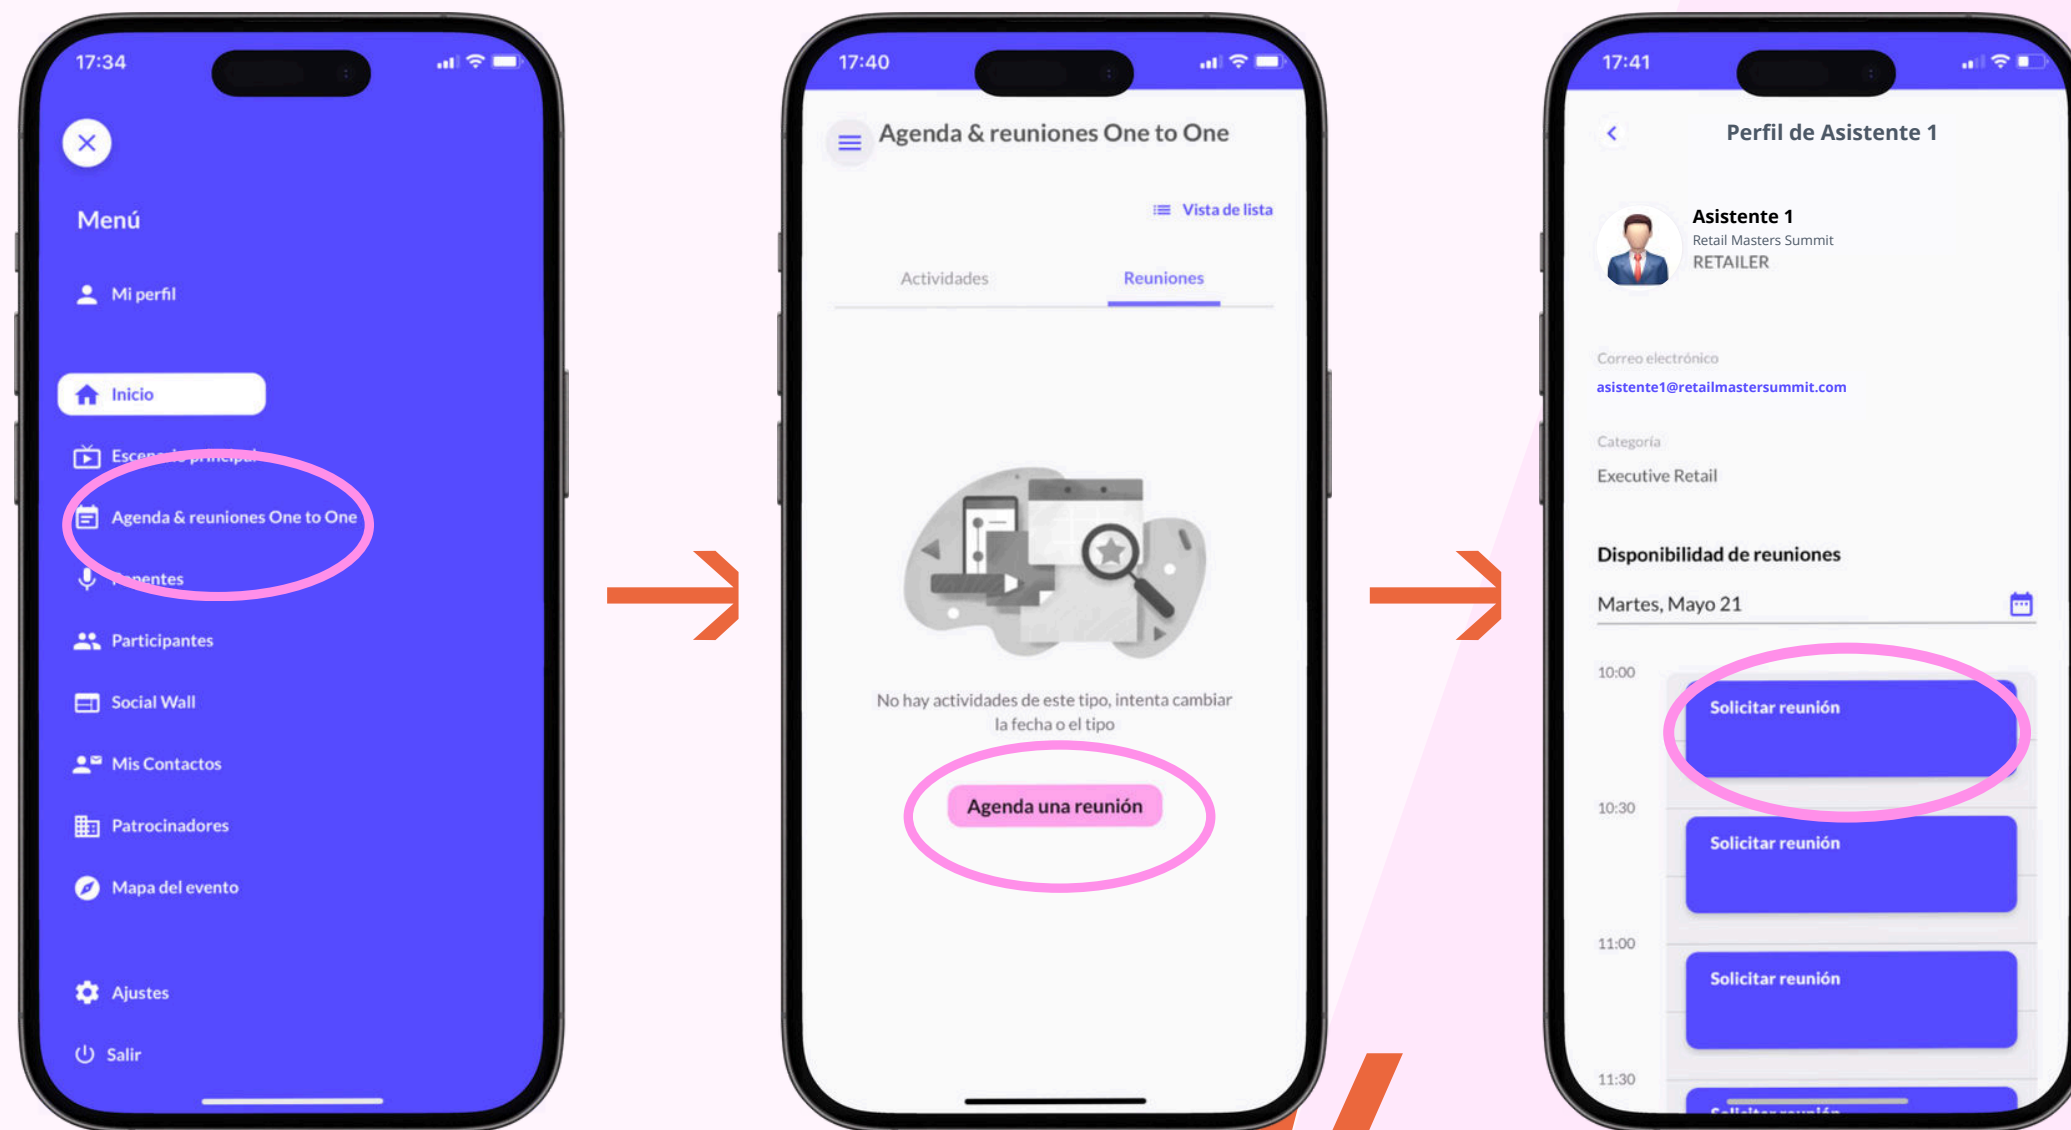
17:34

Menú

Mi perfil

Inicio

Escenario principal

Agenda & reuniones One to One

Ponentes

Participantes

Social Wall

Mis Contactos

Patrocinadores

Mapa del evento

Ajustes

Salir

17:40

Agenda & reuniones One to One

Vista de lista

Actividades

Reuniones

No hay actividades de este tipo, intenta cambiar la fecha o el tipo

Agenda una reunión

17:41

Perfil de Asistente 1

Asistente 1
Retail Masters Summit
RETAILER

Correo electrónico
asistente1@retailmastersummit.com

Categoría
Executive Retail

Disponibilidad de reuniones

Martes, Mayo 21

10:00
Solicitar reunión

10:30
Solicitar reunión

11:00
Solicitar reunión

11:30
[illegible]